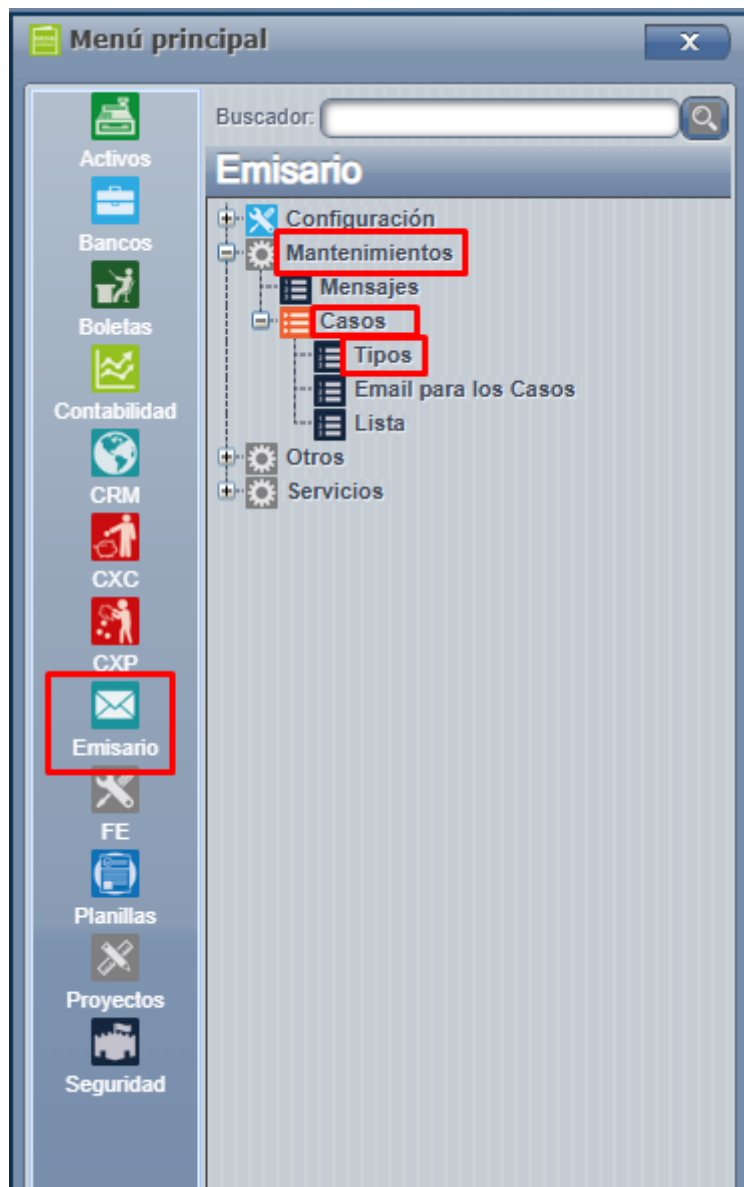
Menú principal
x
Activos
Bancos
Boletas
Contabilidad
CRM
CXC
CXP
Emisario
FE
Planillas
Proyectos
Seguridad

Buscador:
Emisario
Configuración
Mantenimientos
Mensajes
Casos
Tipos
Email para los Casos
Lista
Otros
Servicios